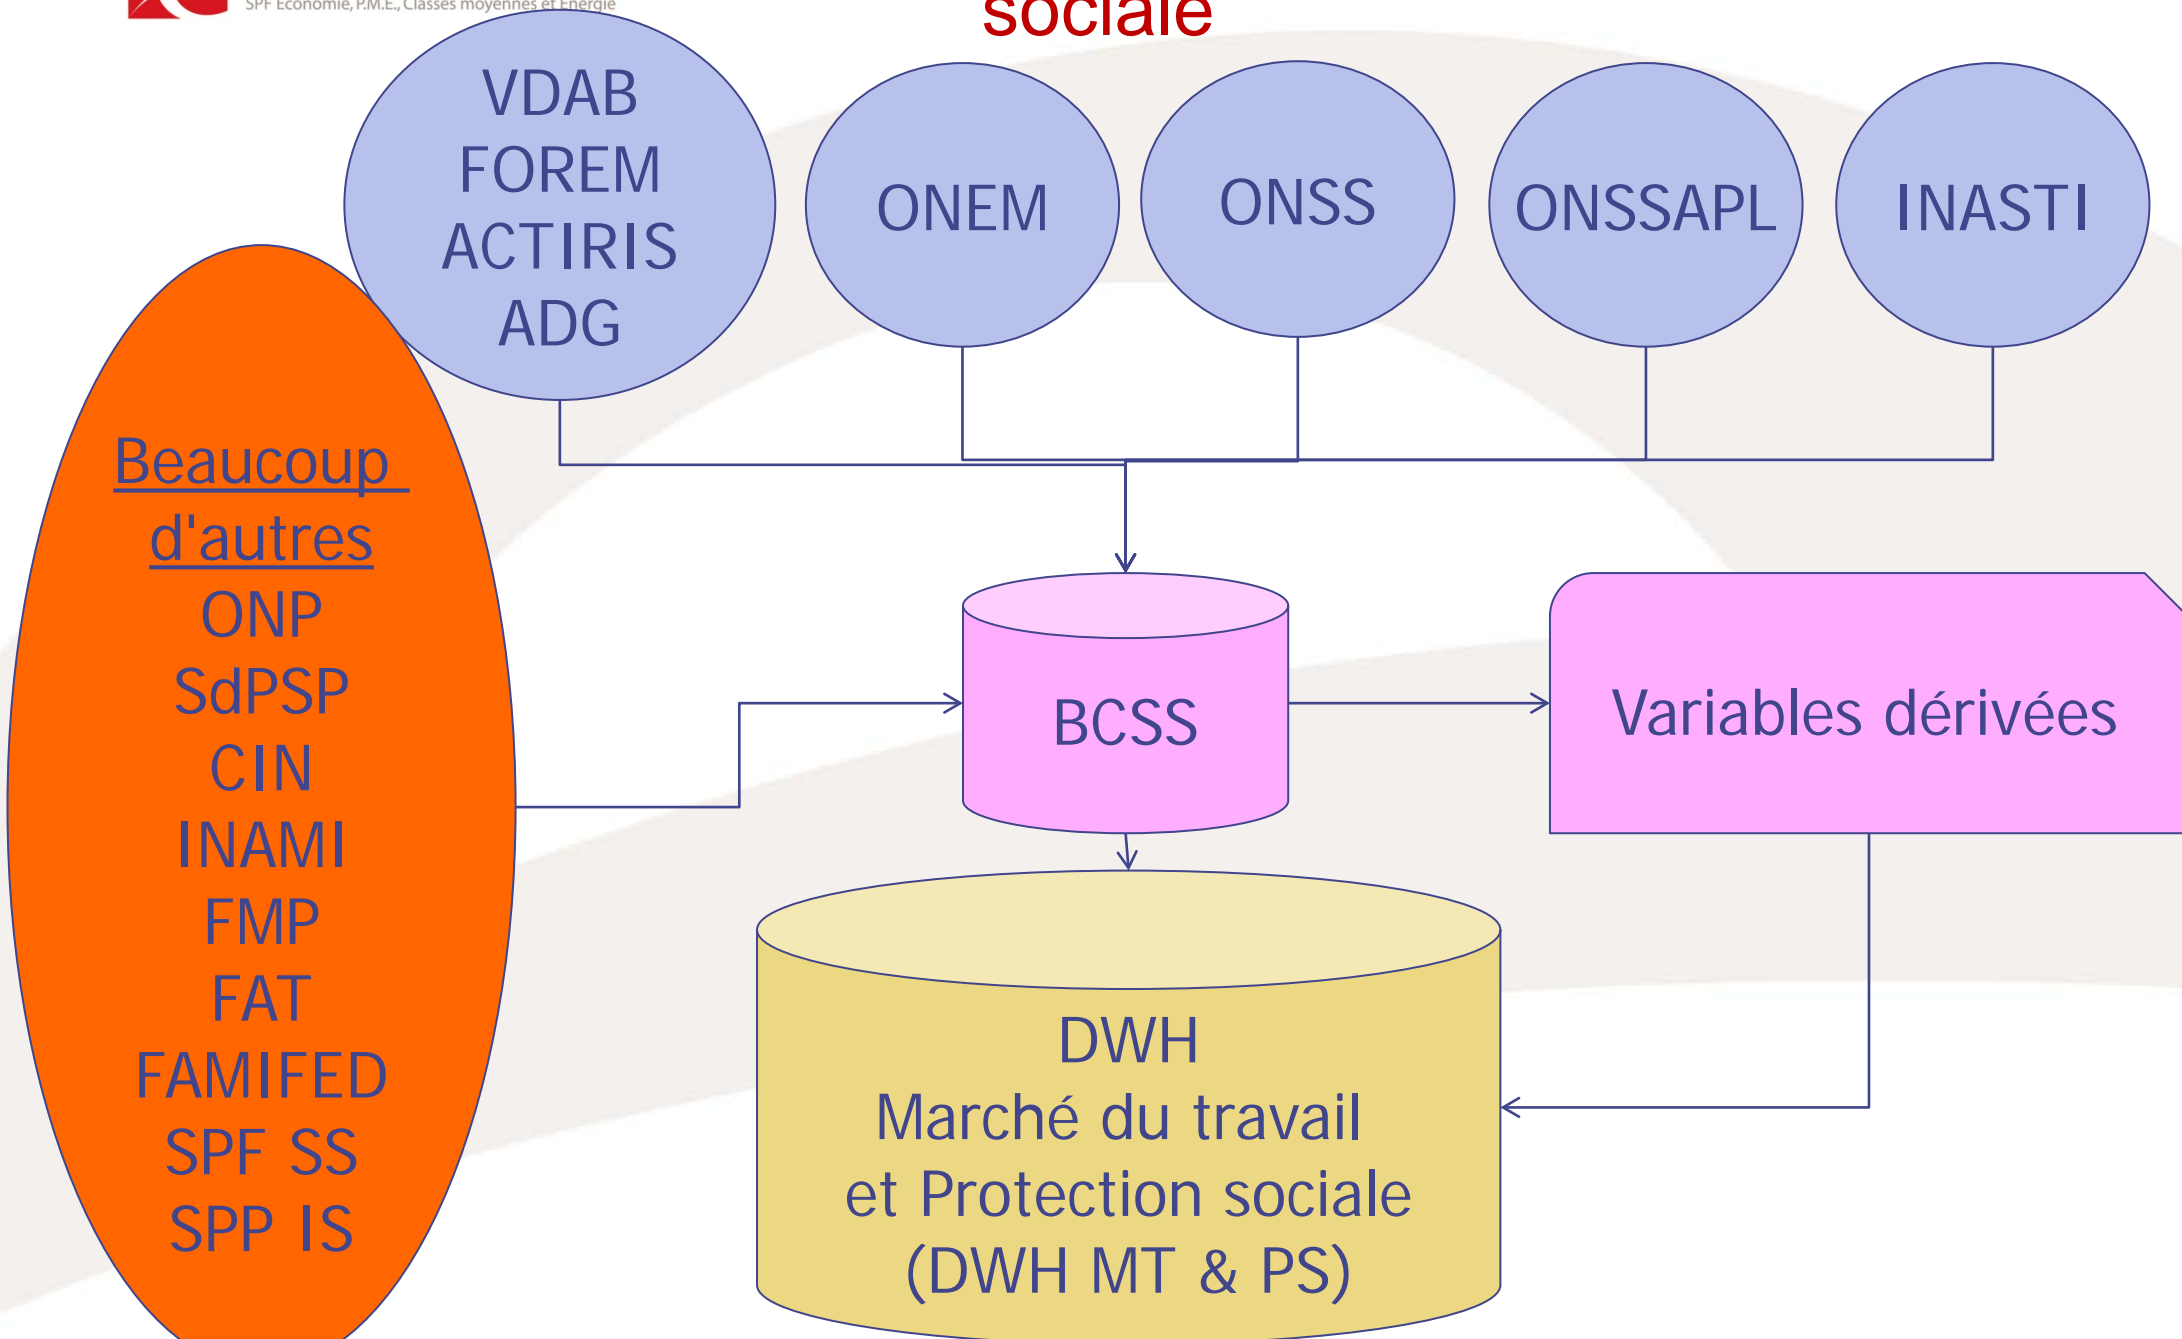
SPF Economie, P.M.E., Classes moyennes et Energie

sociale

VDAB
FOREM
ACTIRIS
ADG

ONEM

ONSS

ONSSAPL

INASTI

Beaucoup d'autres
ONP
SdPSP
CIN
INAMI
FMP
FAT
FAMIFED
SPF SS
SPP IS

BCSS

Variables dérivées

DWH
Marché du travail
et Protection sociale
(DWH MT & PS)